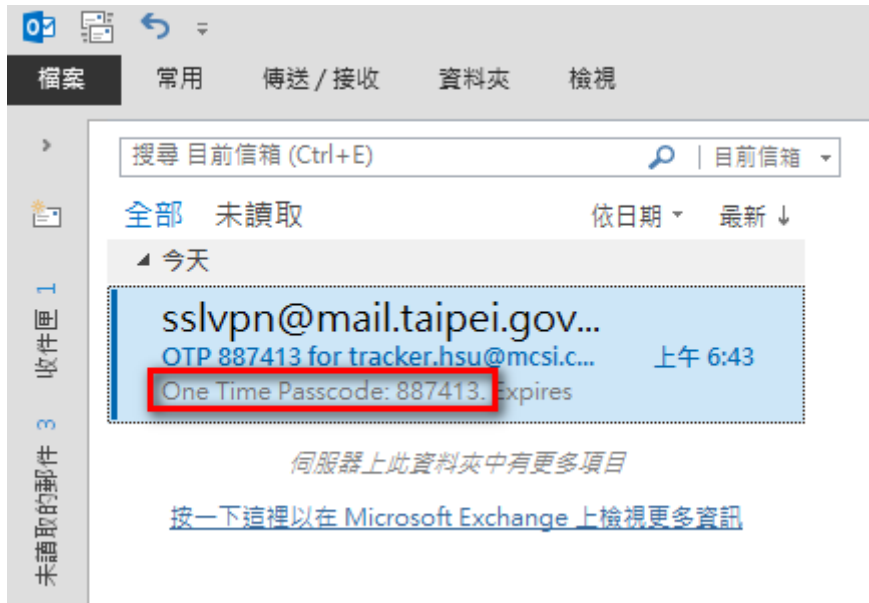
檔案 常用 傳送 / 接收 資料夾 檢視

收件匣 1

未讀取的郵件 3

搜尋 目前信箱 (Ctrl+E)

目前信箱

全部 未讀取

依日期

最新 ↓

今天

sslvpn@mail.taipei.gov...

OTP 887413 for tracker.hsu@mcsi.c...

上午 6:43

One Time Passcode: 887413. Expires

伺服器上此資料夾中有更多項目

按一下這裡以在 Microsoft Exchange 上檢視更多資訊